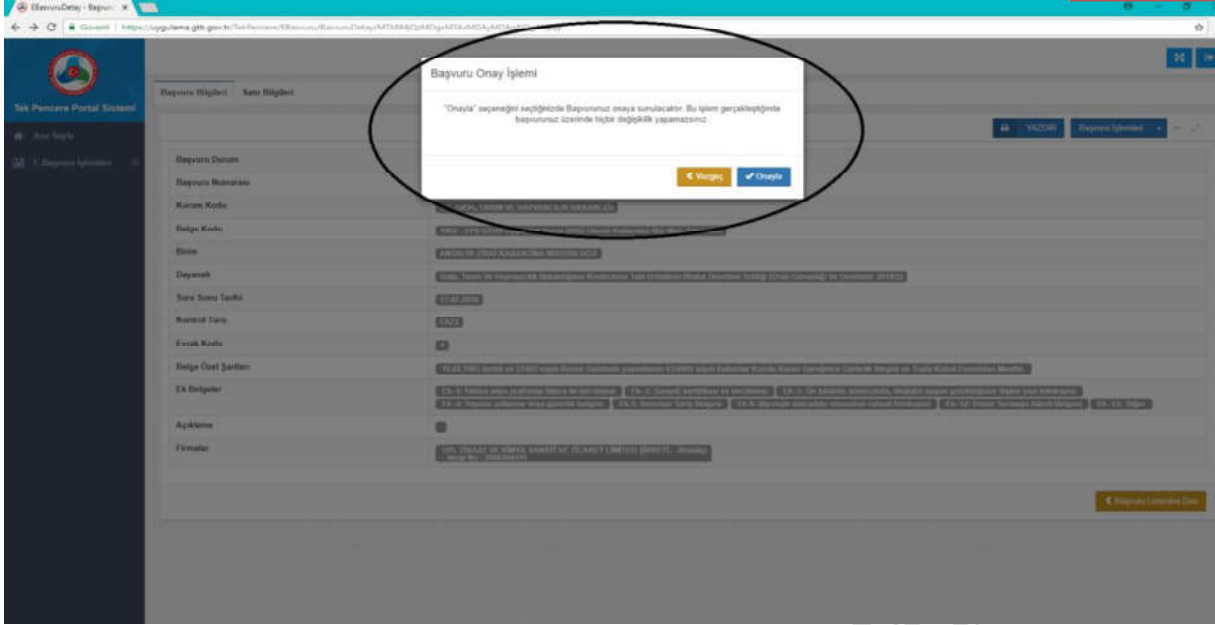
EBasvuruDetay - Başvuru ×

Güvenli | https://uygulama.gtb.gov.tr/TekPencere/EBasvuru/BasvuruDetay/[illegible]

Tek Pencere Portal Sistemi

Ana Sayfa

E-Başvuru İşlemleri

Başvuru Bilgileri | Satır Bilgileri

YAZDIR | Başvuru İşlemleri

Başvuru Durum

Başvuru Numarası

Kurum Kodu

Belge Kodu

Birim

Dayanak

Süre Sonu Tarihi

Kontrol Yeri

Evrak Kodu

Belge Özel Şartları

Ek Belgeler

Açıklama

Firmalar

Başvuru Listesine Dön

Başvuru Onay İşlemi

"Onayla" seçeneğini seçtiğinizde Başvurunuz onaya sunulacaktır. Bu işlem gerçekleştiğinde başvurunuz üzerinde hiçbir değişiklik yapamazsınız.

Vazgeç | Onayla